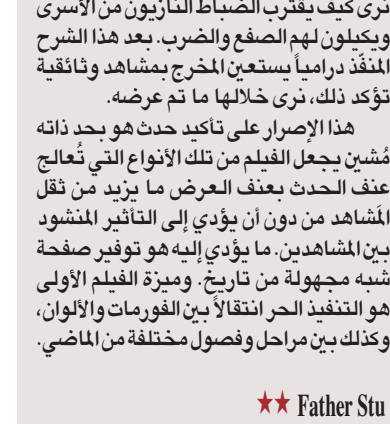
نرى كيف يقترب الضباط النازيون من الأسرى ويكيلون لهم الصفع والضرب. بعد هذا الشرح المنفذ درامياً يستعين المخرج بمشاهد وثائقية تؤكد ذلك، نرى خلالها ما تم عرضه.

هذا الإصرار على تأكيد حدث هو بحد ذاته مُشين يجعل الفيلم من تلك الأنواع التي تُعالج عنف الحدث بعنف العرض ما يزيد من ثقل المَشاهد من دون أن يؤدي إلى التأثير المنشود بين المشاهدين. ما يؤدي إليه هو توفير صفحة شبه مجهولة من تاريخ. وميزة الفيلم الأولى هو التنفيذ الحر انتقالاً بين الفورمات والألوان، وكذلك بين مراحل وفصول مختلفة من الماضي.

★★ Father Stu